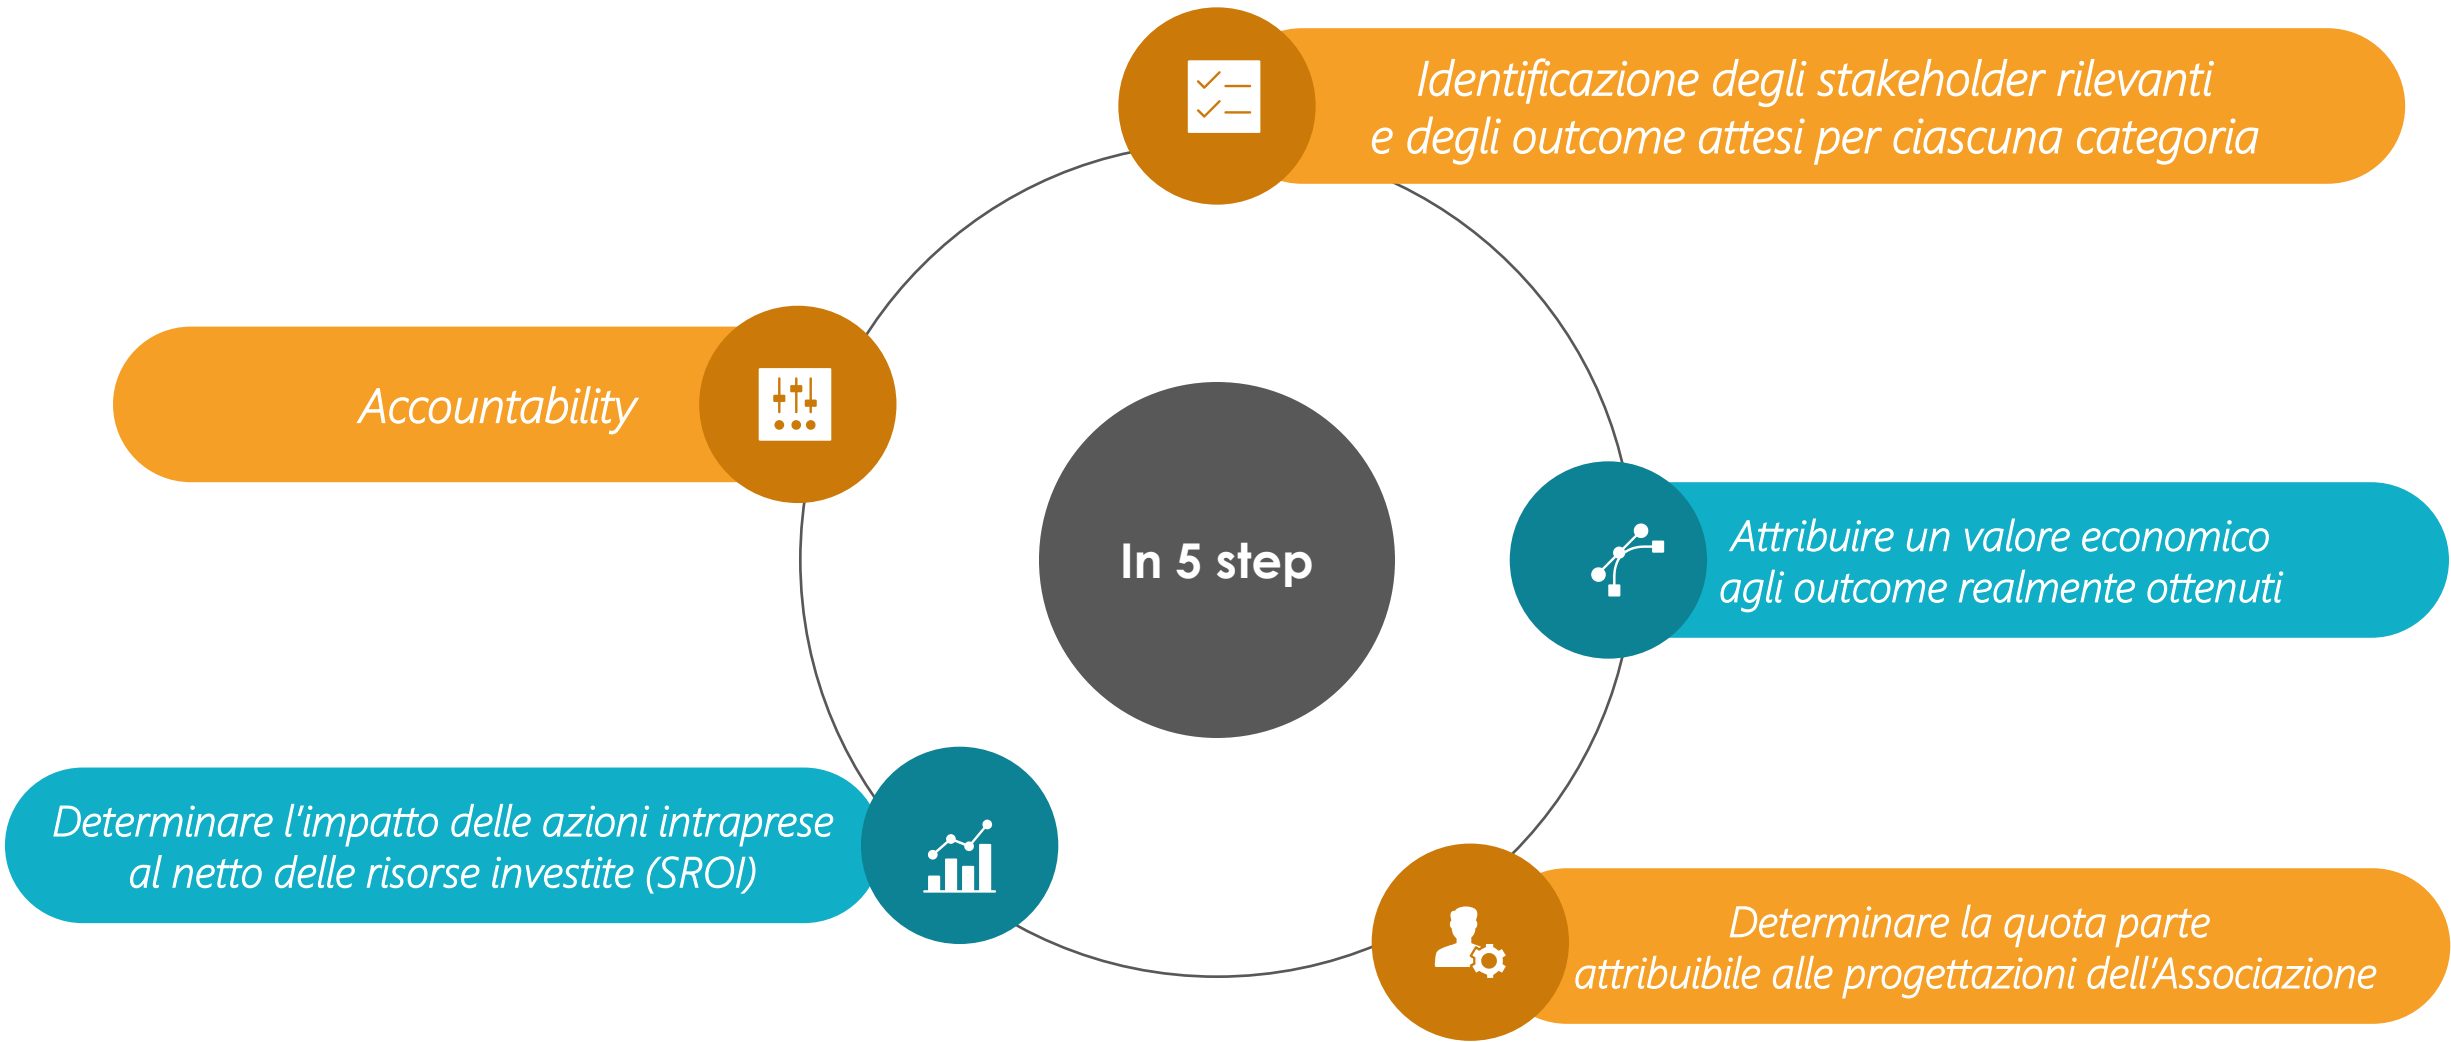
Identificazione degli stakeholder rilevanti e degli outcome attesi per ciascuna categoria

Accountability

In 5 step

Attribuire un valore economico agli outcome realmente ottenuti

Determinare l'impatto delle azioni intraprese al netto delle risorse investite (SROI)

Determinare la quota parte attribuibile alle progettazioni dell'Associazione